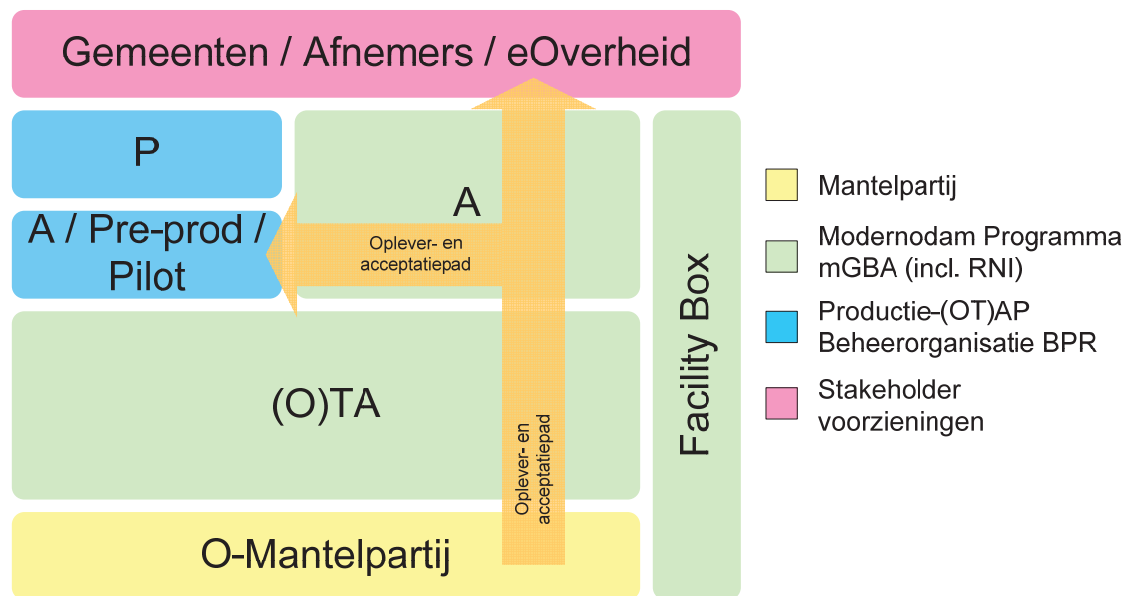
Gemeenten / Afnemers / eOverheid

P

A

A / Pre-prod / Pilot

Oplever- en acceptatiepad

(O)TA

Oplever- en acceptatiepad

O-Mantelpartij

Facility Box

Mantelpartij

Modernodam Programma mGBA (incl. RNI)

Productie-(OT)AP Beheerorganisatie BPR

Stakeholder voorzieningen